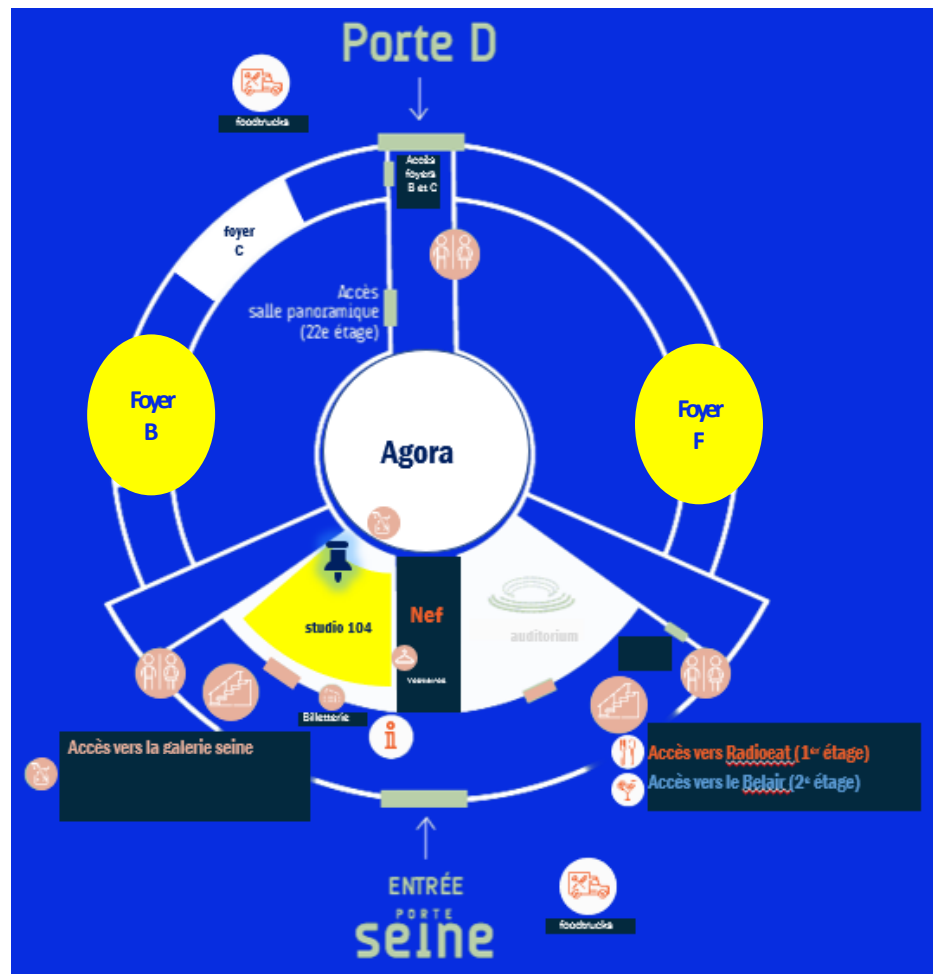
Porte D

foodtrucks

Accès foyers B et C

foyer C

Accès salle panoramique (22e étage)

Foyer B

Agora

Foyer F

studio 104

Nef

auditorium

Vestiaires

Billetterie

Accès vers la galerie seine

Accès vers Radioeat (1er étage)
Accès vers le Belair (2e étage)

ENTRÉE
PORTE
seine

foodtrucks